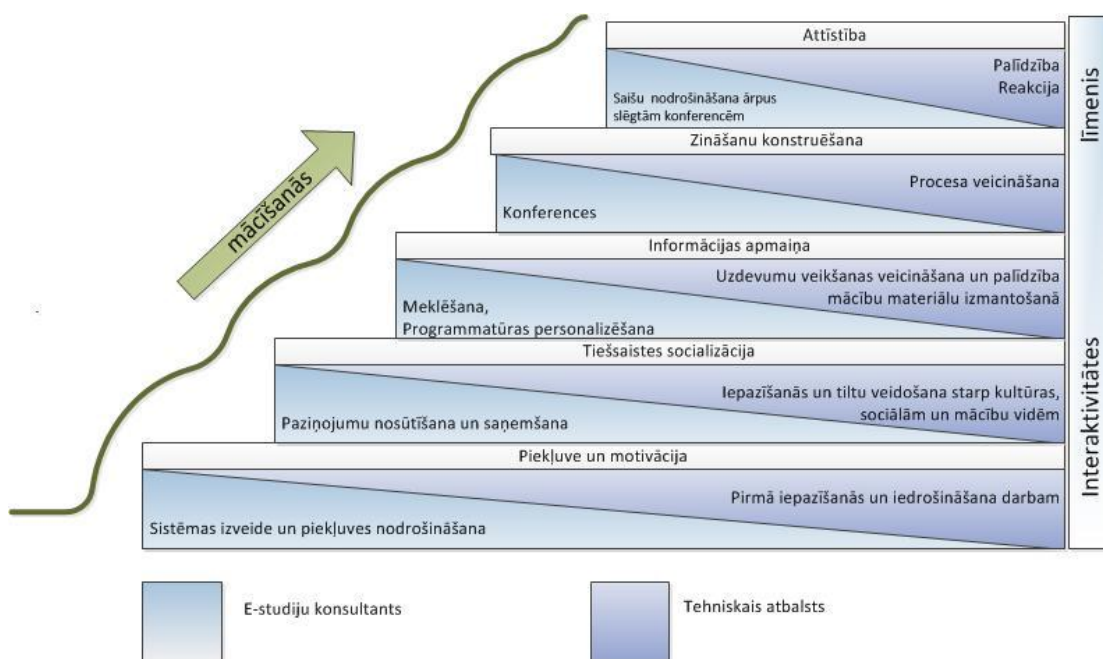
mācīšanās

Attīstība

Palīdzība
Reakcija

Saišu nodrošināšana ārpus slēgtām konferencēm

Zināšanu konstruēšana

Procesa veicināšana

Konferences

Informācijas apmaiņa

Uzdevumu veikšanas veicināšana un palīdzība mācību materiālu izmantošanā

Meklēšana,
Programmatūras personalizēšana

Tiešsaistes socializācija

Iepazīšanās un tiltu veidošana starp kultūras, sociālām un mācību vidēm

Paziņojumu nosūtīšana un saņemšana

Piekļuve un motivācija

Pirmā iepazīšanās un iedrošināšana darbam

Sistēmas izveide un piekļuves nodrošināšana

Interaktivitātes līmenis

E-studiju konsultants

Tehniskais atbalsts